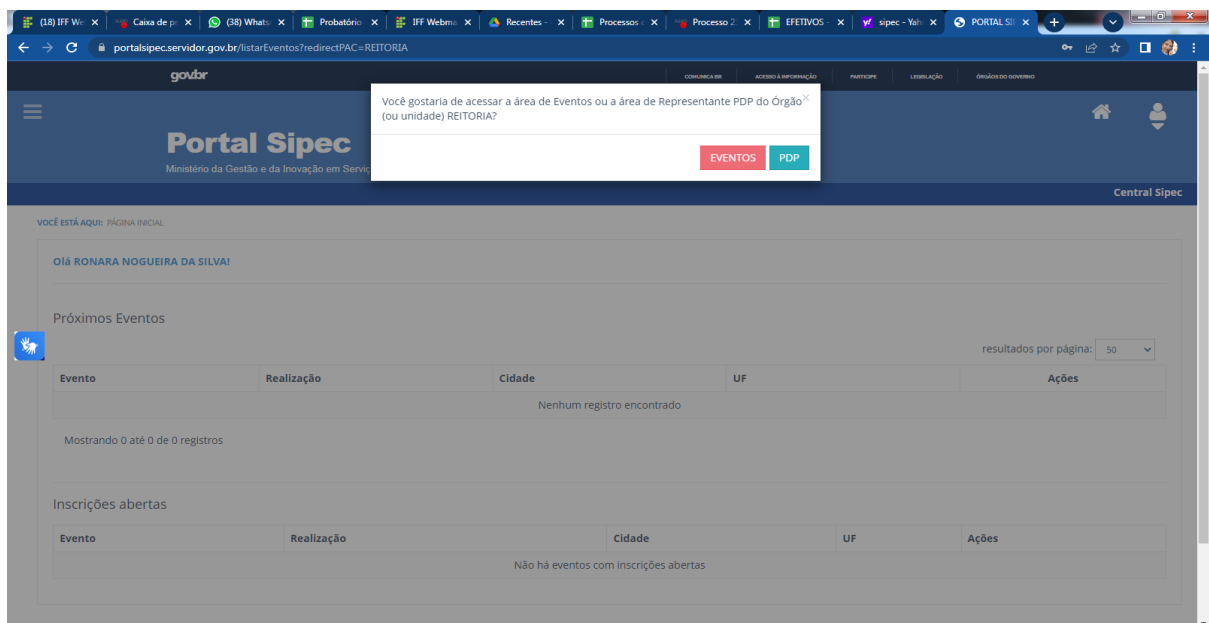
(18) IFF We ×
Caixa de p ×
(38) Whats ×
Probatório ×
IFF Webma ×
Recentes - ×
Processos ×
Processo 2 ×
EFETIVOS - ×
sipec - Yah ×
PORTAL SI ×

portalsipec.servidor.gov.br/listarEventos?redirectPAC=REITORIA

gov.br
COMUNICA BR
ACESSO À INFORMAÇÃO
PARTICIPE
LEGISLAÇÃO
ÓRGÃOS DO GOVERNO

Portal Sipec
Ministério da Gestão e da Inovação em Servi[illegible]

Você gostaria de acessar a área de Eventos ou a área de Representante PDP do Órgão (ou unidade) REITORIA?
×
EVENTOS
PDP

Central Sipec

VOCÊ ESTÁ AQUI: PÁGINA INICIAL

Olá RONARA NOGUEIRA DA SILVA!

Próximos Eventos

resultados por página: 50

| Evento | Realização | Cidade | UF | Ações |
|---|---|---|---|---|
| Nenhum registro encontrado | | | | |

Mostrando 0 até 0 de 0 registros

Inscrições abertas

| Evento | Realização | Cidade | UF | Ações |
|---|---|---|---|---|
| Não há eventos com inscrições abertas | | | | |